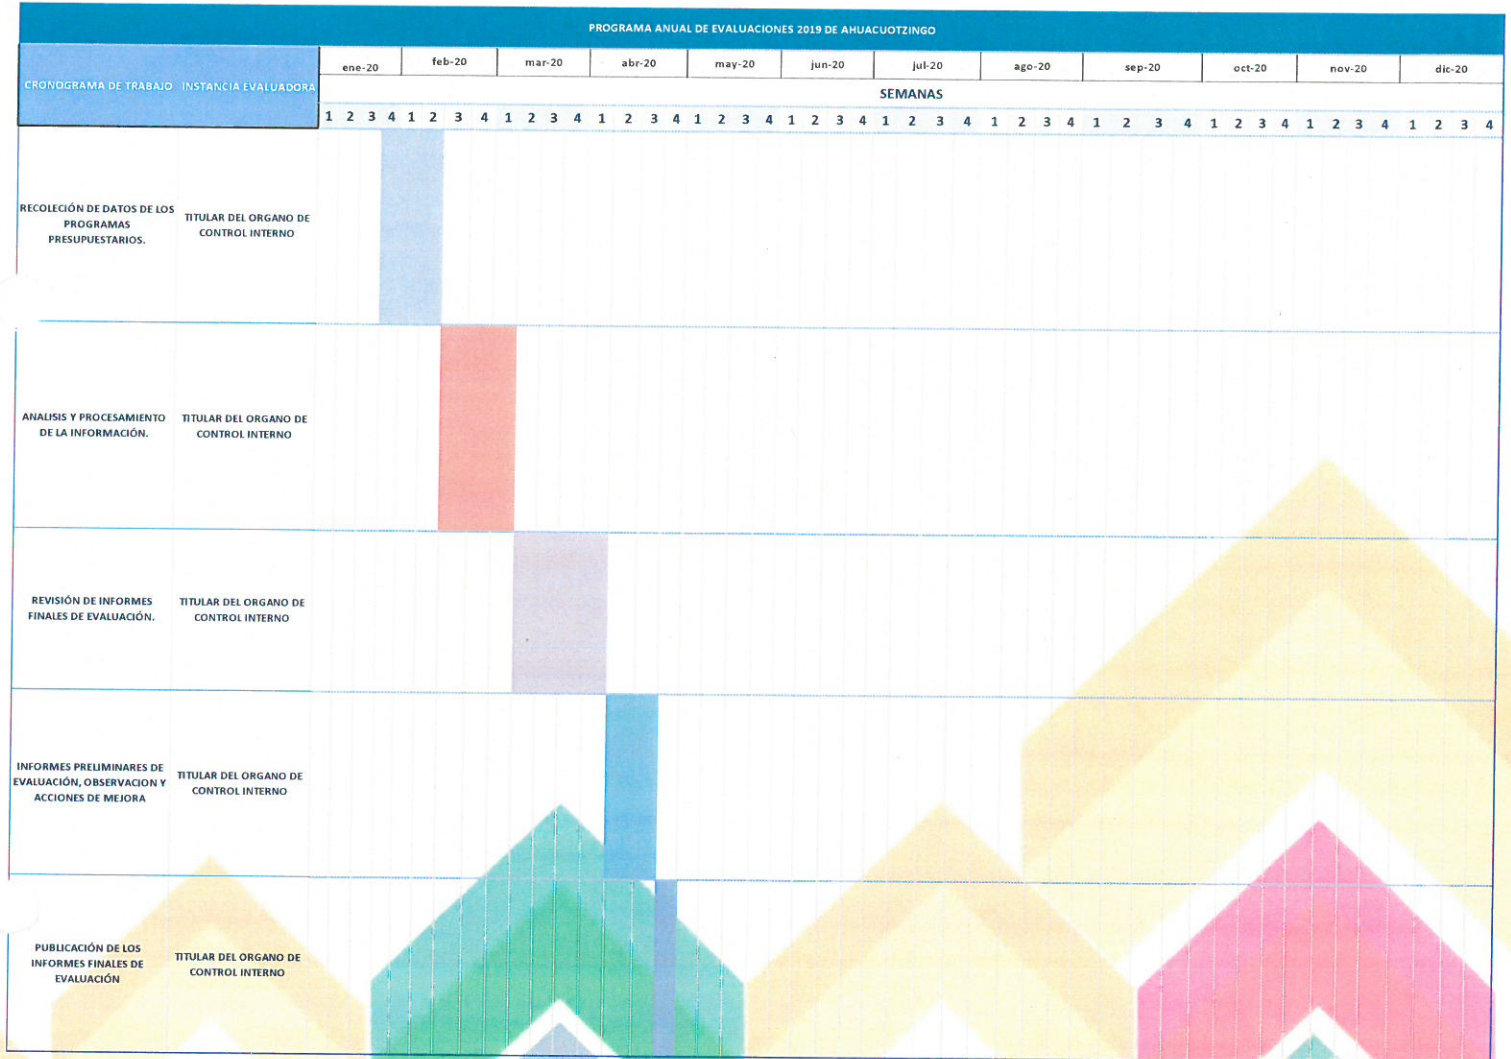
PROGRAMA ANUAL DE EVALUACIONES 2019 DE AHUACUOTZINGO

| CRONOGRAMA DE TRABAJO | INSTANCIA EVALUADORA | ene-20 | feb-20 | mar-20 | abr-20 | may-20 | jun-20 | jul-20 | ago-20 | sep-20 | oct-20 | nov-20 | dic-20 |
|---|---|---|---|---|---|---|---|---|---|---|---|---|---|
| | | SEMANAS | | | | | | | | | | | |
| | | 1 2 3 4 | 1 2 3 4 | 1 2 3 4 | 1 2 3 4 | 1 2 3 4 | 1 2 3 4 | 1 2 3 4 | 1 2 3 4 | 1 2 3 4 | 1 2 3 4 | 1 2 3 4 | 1 2 3 4 |
| RECOLECIÓN DE DATOS DE LOS PROGRAMAS PRESUPUESTARIOS. | TITULAR DEL ORGANO DE CONTROL INTERNO | | | | | | | | | | | | |
| ANALISIS Y PROCESAMIENTO DE LA INFORMACIÓN. | TITULAR DEL ORGANO DE CONTROL INTERNO | | | | | | | | | | | | |
| REVISIÓN DE INFORMES FINALES DE EVALUACIÓN. | TITULAR DEL ORGANO DE CONTROL INTERNO | | | | | | | | | | | | |
| INFORMES PRELIMINARES DE EVALUACIÓN, OBSERVACION Y ACCIONES DE MEJORA | TITULAR DEL ORGANO DE CONTROL INTERNO | | | | | | | | | | | | |
| PUBLICACIÓN DE LOS INFORMES FINALES DE EVALUACIÓN | TITULAR DEL ORGANO DE CONTROL INTERNO | | | | | | | | | | | | |